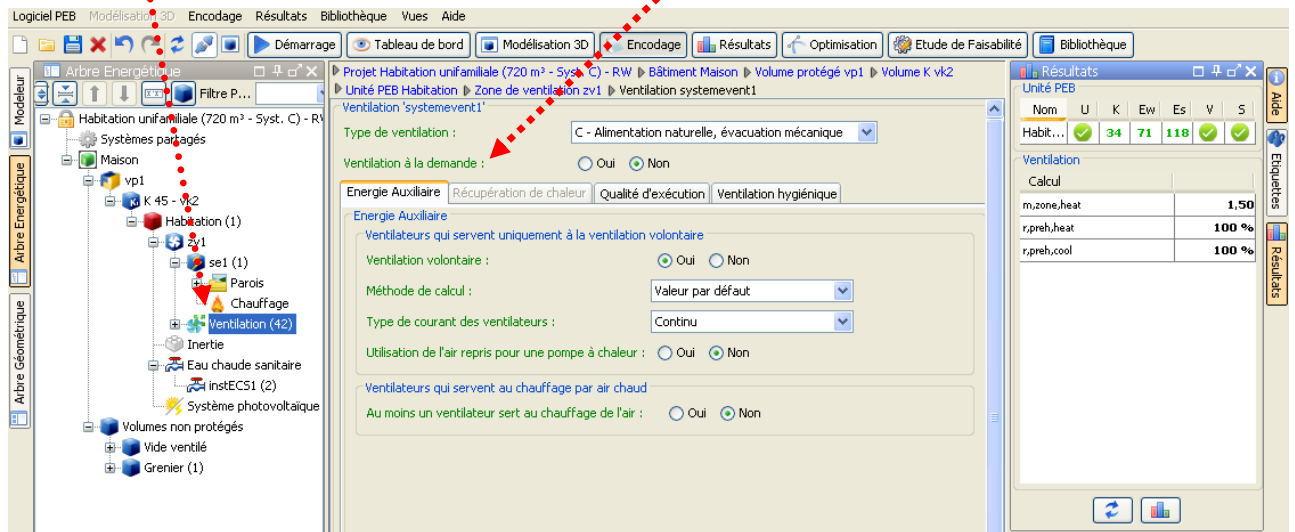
Logiciel PEB Modélisation 3D Encodage Résultats Bibliothèque Vues Aide

Démarrage Tableau de bord Modélisation 3D Encodage Résultats Optimisation Etude de Faisabilité Bibliothèque

Modeleur
Arbre Energétique
Arbre Géométrique

Arbre Energétique
Filtre P...

Habitation unifamiliale (720 m³ - Syst. C) - R
Systèmes partagés
Maison
vp1
K 45 - vk2
Habitation (1)
zv1
se1 (1)
Parois
Chauffage
Ventilation (42)
Inertie
Eau chaude sanitaire
instECS1 (2)
Système photovoltaïque
Volumes non protégés
Vide ventilé
Grenier (1)

Projet Habitation unifamiliale (720 m³ - Syst. C) - RW ▸ Bâtiment Maison ▸ Volume protégé vp1 ▸ Volume K vk2 ▸ Unité PEB Habitation ▸ Zone de ventilation zv1 ▸ Ventilation systemevent1

Ventilation 'systemevent1'
Type de ventilation : C - Alimentation naturelle, évacuation mécanique
Ventilation à la demande : Oui Non

Energie Auxiliaire | Récupération de chaleur | Qualité d'exécution | Ventilation hygiénique

Energie Auxiliaire
Ventilateurs qui servent uniquement à la ventilation volontaire
Ventilation volontaire : Oui Non
Méthode de calcul : Valeur par défaut
Type de courant des ventilateurs : Continu
Utilisation de l'air repris pour une pompe à chaleur : Oui Non

Ventilateurs qui servent au chauffage par air chaud
Au moins un ventilateur sert au chauffage de l'air : Oui Non

Résultats
Unité PEB
| Nom | U | K | Ew | Es | V | S |
|---|---|---|---|---|---|---|
| Habit... | | 34 | 71 | 118 | | |

Ventilation
| Calcul | |
|---|---|
| m,zone,heat | 1,50 |
| r,preh,heat | 100 % |
| r,preh,cool | 100 % |

Aide
Etiquettes
Résultats